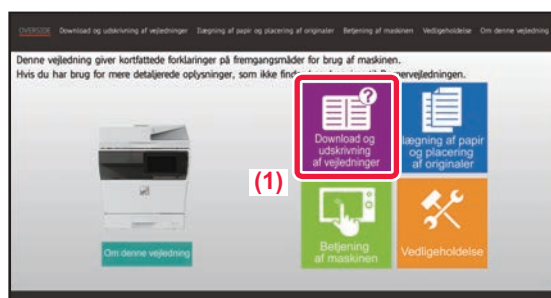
OVERSIDE Download og udskrivning af vejledninger Ilægning af papir og placering af originaler Betjening af maskinen Vedligeholdelse Om denne vejledning

Denne vejledning giver kortfattede forklaringer på fremgangsmåder for brug af maskinen.
Hvis du har brug for mere detaljerede oplysninger, som ikke finde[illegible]vejledningen.

Download og udskrivning af vejledninger

Ilægning af papir og placering af originaler

(1)

Betjening af maskinen

Vedligeholdelse

Om denne vejledning